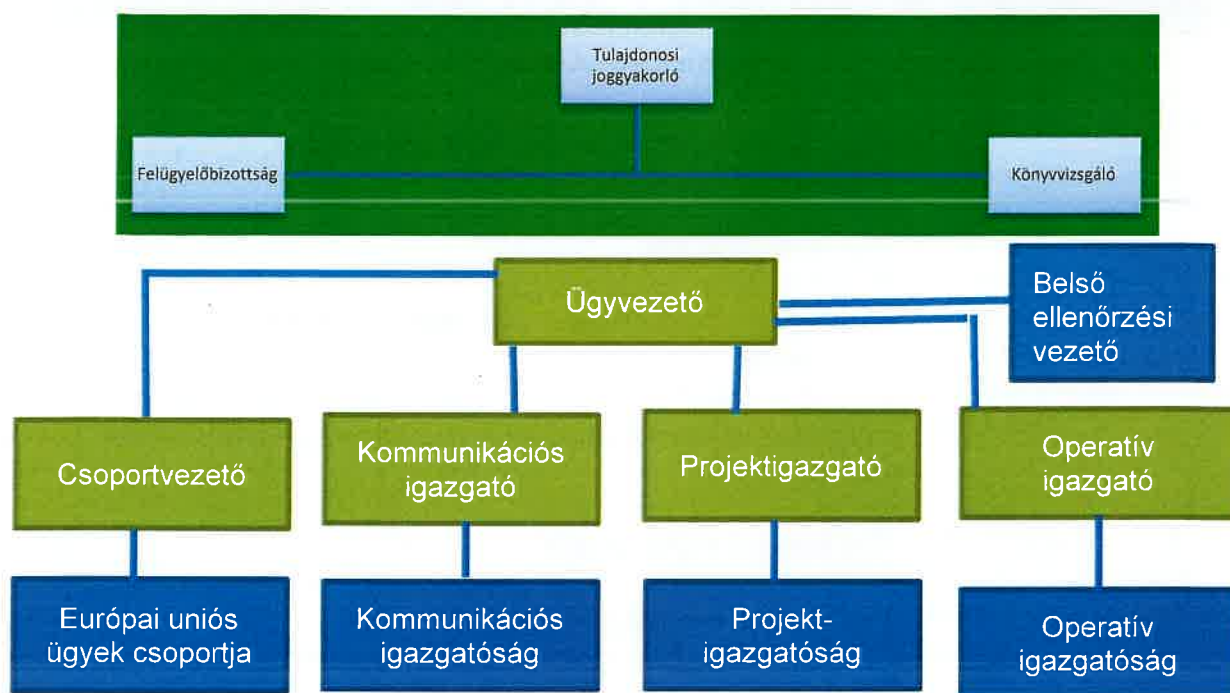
Tulajdonosi joggyakorló

Felügyelőbizottság

Könyvvizsgáló

Ügyvezető

Belső ellenőrzési vezető

Csoportvezető

Kommunikációs igazgató

Projektigazgató

Operatív igazgató

Európai uniós ügyek csoportja

Kommunikációs igazgatóság

Projekt-igazgatóság

Operatív igazgatóság